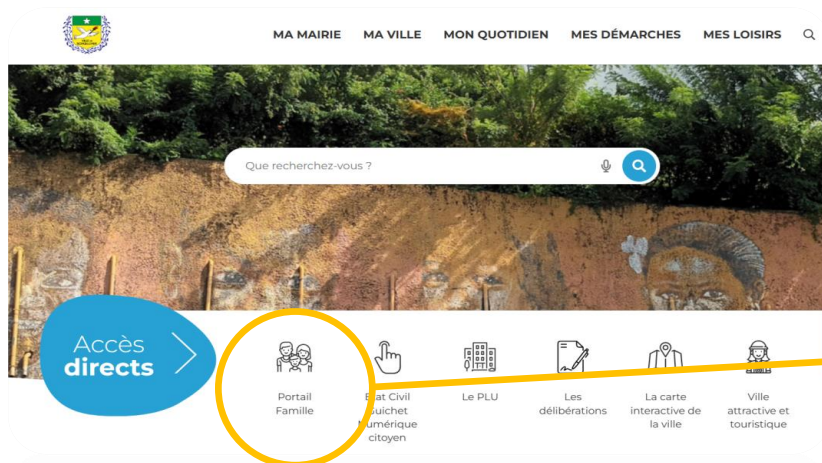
MA MAIRIE MA VILLE MON QUOTIDIEN MES DÉMARCHES MES LOISIRS

Que recherchez-vous ?

Accès directs

Portail Famille

Etat Civil Guichet Numérique citoyen

Le PLU

Les délibérations

La carte interactive de la ville

Ville attractive et touristique